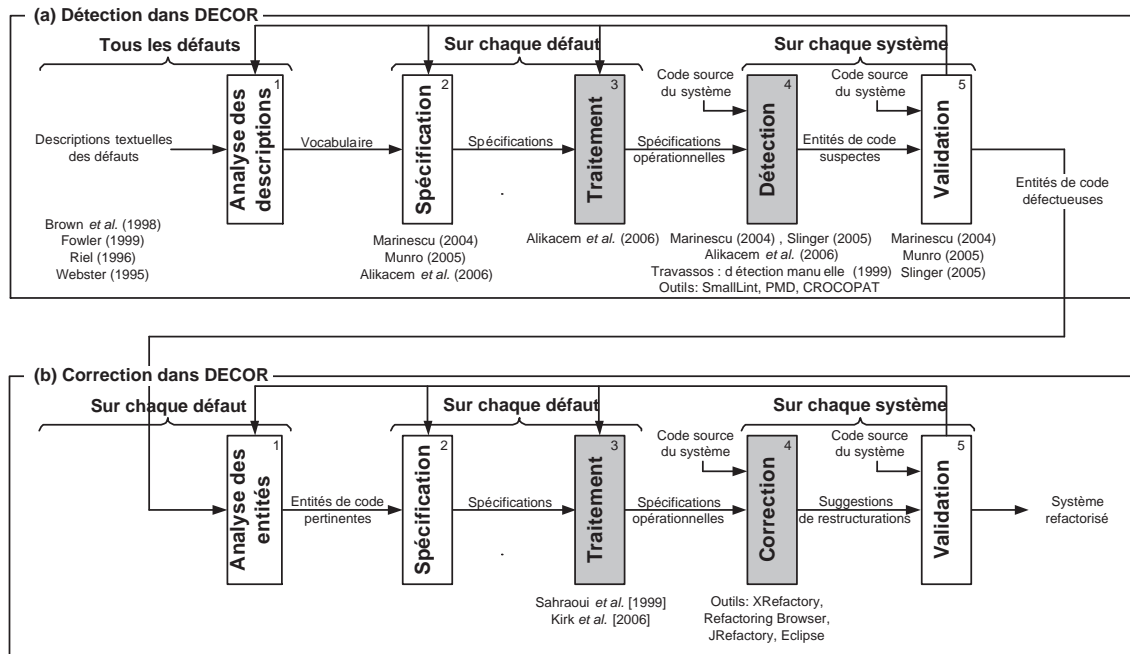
(a) Détection dans DECOR

Tous les défauts

Sur chaque défaut

Sur chaque système

Descriptions textuelles des défauts

1 Analyse des descriptions

Vocabulaire

2 Spécification

Spécifications

3 Traitement

Spécifications opérationnelles

Code source du système

4 Détection

Entités de code suspectes

Code source du système

5 Validation

Entités de code défectueuses

Brown *et al.* (1998)
Fowler (1999)
Riel (1996)
Webster (1995)

Marinescu (2004)
Munro (2005)
Alikacem *et al.* (2006)

Alikacem *et al.* (2006)

Marinescu (2004) , Slinger (2005)
Alikacem *et al.* (2006)
Travassos : d étection manu elle (1999)
Outils: SmallLint, PMD, CROCOPAT

Marinescu (2004)
Munro (2005)
Slinger (2005)

(b) Correction dans DECOR

Sur chaque défaut

Sur chaque défaut

Sur chaque système

1 Analyse des entités

Entités de code pertinentes

2 Spécification

Spécifications

3 Traitement

Spécifications opérationnelles

Code source du système

4 Correction

Suggestions de restructurations

Code source du système

5 Validation

Système refactorisé

Sahraoui *et al.* [1999]
Kirk *et al.* [2006]

Outils: XRefactory, Refactoring Browser, JRefactory, Eclipse